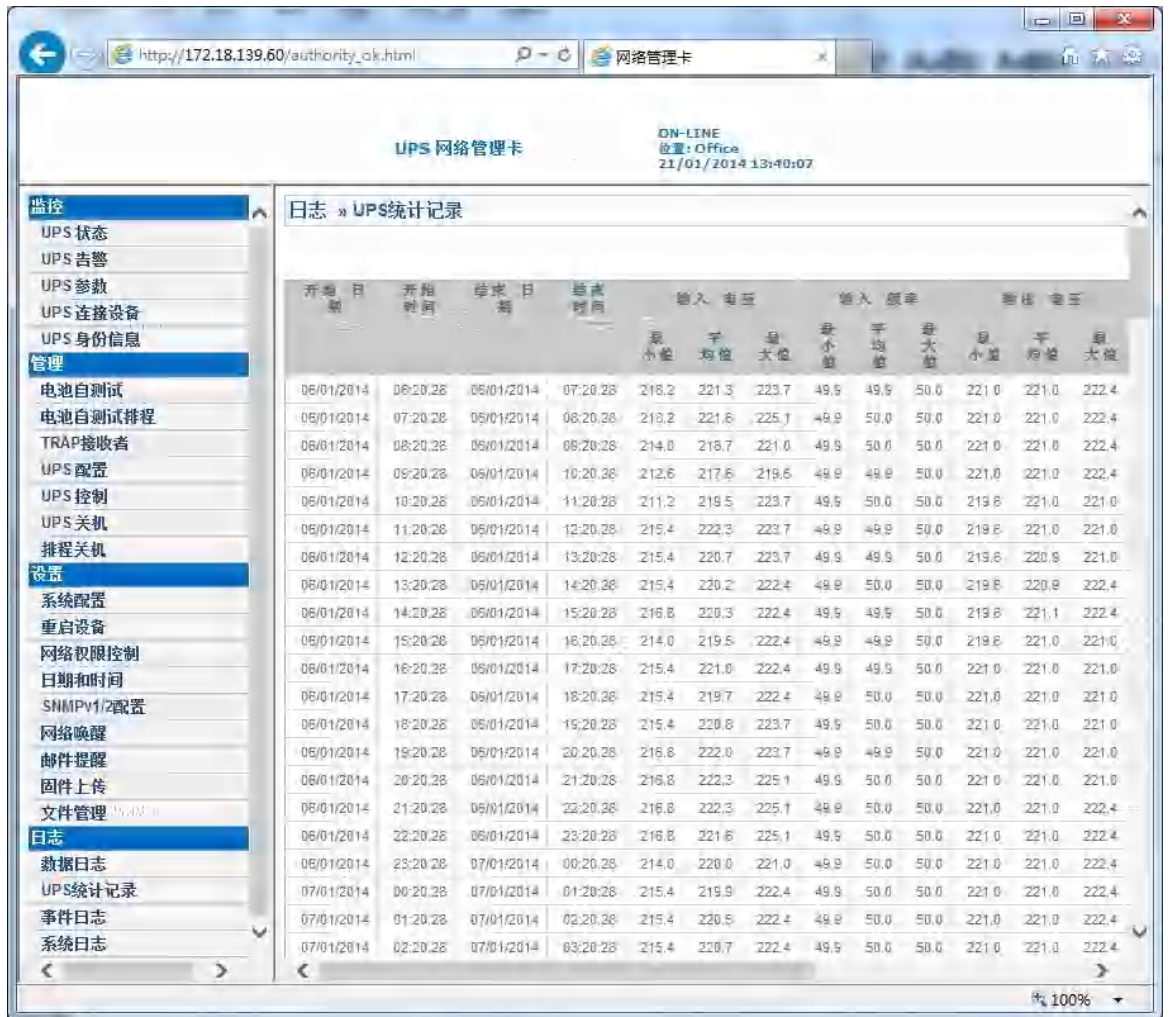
http://172.18.139.60/authority_ok.html

网络管理卡

UPS 网络管理卡

ON-LINE
位置: Office
21/01/2014 13:40:07

监控
UPS 状态
UPS 告警
UPS 参数
UPS 连接设备
UPS 身份信息
管理
电池自测试
电池自测试排程
TRAP接收者
UPS 配置
UPS 控制
UPS 关机
排程关机
设置
系统配置
重启设备
网络权限控制
日期和时间
SNMPv1/2配置
网络唤醒
邮件提醒
固件上传
文件管理
日志
数据日志
UPS统计记录
事件日志
系统日志

日志 » UPS统计记录

| 开始日期 | 开始时间 | 结束日期 | 结束时间 | 输入电压 最小值 | 输入电压 平均值 | 输入电压 最大值 | 输入频率 最小值 | 输入频率 平均值 | 输入频率 最大值 | 输出电压 最小值 | 输出电压 平均值 | 输出电压 最大值 |
|---|---|---|---|---|---|---|---|---|---|---|---|---|
| 06/01/2014 | 06:20:28 | 06/01/2014 | 07:20:28 | 218.2 | 221.3 | 223.7 | 49.9 | 49.9 | 50.0 | 221.0 | 221.0 | 222.4 |
| 06/01/2014 | 07:20:28 | 06/01/2014 | 08:20:28 | 218.2 | 221.6 | 225.1 | 49.9 | 50.0 | 50.0 | 221.0 | 221.0 | 222.4 |
| 06/01/2014 | 08:20:28 | 06/01/2014 | 09:20:28 | 214.0 | 218.7 | 221.0 | 49.9 | 50.0 | 50.0 | 221.0 | 221.0 | 222.4 |
| 06/01/2014 | 09:20:28 | 06/01/2014 | 10:20:28 | 212.6 | 217.6 | 219.6 | 49.9 | 49.9 | 50.0 | 221.0 | 221.0 | 222.4 |
| 06/01/2014 | 10:20:28 | 06/01/2014 | 11:20:28 | 211.2 | 219.5 | 223.7 | 49.9 | 50.0 | 50.0 | 219.6 | 221.0 | 221.0 |
| 06/01/2014 | 11:20:28 | 06/01/2014 | 12:20:28 | 215.4 | 222.3 | 223.7 | 49.9 | 49.9 | 50.0 | 219.6 | 221.0 | 221.0 |
| 06/01/2014 | 12:20:28 | 06/01/2014 | 13:20:28 | 215.4 | 220.7 | 223.7 | 49.9 | 49.9 | 50.0 | 219.6 | 220.9 | 221.0 |
| 06/01/2014 | 13:20:28 | 06/01/2014 | 14:20:28 | 215.4 | 220.2 | 222.4 | 49.9 | 50.0 | 50.0 | 219.6 | 220.9 | 222.4 |
| 06/01/2014 | 14:20:28 | 06/01/2014 | 15:20:28 | 216.8 | 220.3 | 222.4 | 49.9 | 49.9 | 50.0 | 219.6 | 221.1 | 222.4 |
| 06/01/2014 | 15:20:28 | 06/01/2014 | 16:20:28 | 214.0 | 219.5 | 222.4 | 49.9 | 49.9 | 50.0 | 219.6 | 221.0 | 221.0 |
| 06/01/2014 | 16:20:28 | 06/01/2014 | 17:20:28 | 215.4 | 221.0 | 222.4 | 49.9 | 49.9 | 50.0 | 221.0 | 221.0 | 221.0 |
| 06/01/2014 | 17:20:28 | 06/01/2014 | 18:20:28 | 215.4 | 219.7 | 222.4 | 49.9 | 50.0 | 50.0 | 221.0 | 221.0 | 221.0 |
| 06/01/2014 | 18:20:28 | 06/01/2014 | 19:20:28 | 215.4 | 220.8 | 223.7 | 49.9 | 50.0 | 50.0 | 221.0 | 221.0 | 221.0 |
| 06/01/2014 | 19:20:28 | 06/01/2014 | 20:20:28 | 216.8 | 222.0 | 223.7 | 49.9 | 49.9 | 50.0 | 221.0 | 221.0 | 221.0 |
| 06/01/2014 | 20:20:28 | 06/01/2014 | 21:20:28 | 216.8 | 222.3 | 225.1 | 49.9 | 50.0 | 50.0 | 221.0 | 221.0 | 221.0 |
| 06/01/2014 | 21:20:28 | 06/01/2014 | 22:20:28 | 216.8 | 222.3 | 225.1 | 49.9 | 50.0 | 50.0 | 221.0 | 221.0 | 222.4 |
| 06/01/2014 | 22:20:28 | 06/01/2014 | 23:20:28 | 216.8 | 221.6 | 225.1 | 49.9 | 50.0 | 50.0 | 221.0 | 221.0 | 222.4 |
| 06/01/2014 | 23:20:28 | 07/01/2014 | 00:20:28 | 214.0 | 220.0 | 221.0 | 49.9 | 50.0 | 50.0 | 221.0 | 221.0 | 222.4 |
| 07/01/2014 | 00:20:28 | 07/01/2014 | 01:20:28 | 215.4 | 219.9 | 222.4 | 49.9 | 50.0 | 50.0 | 221.0 | 221.0 | 222.4 |
| 07/01/2014 | 01:20:28 | 07/01/2014 | 02:20:28 | 215.4 | 220.5 | 222.4 | 49.9 | 50.0 | 50.0 | 221.0 | 221.0 | 222.4 |
| 07/01/2014 | 02:20:28 | 07/01/2014 | 03:20:28 | 215.4 | 220.7 | 222.4 | 49.9 | 50.0 | 50.0 | 221.0 | 221.0 | 222.4 |

100%